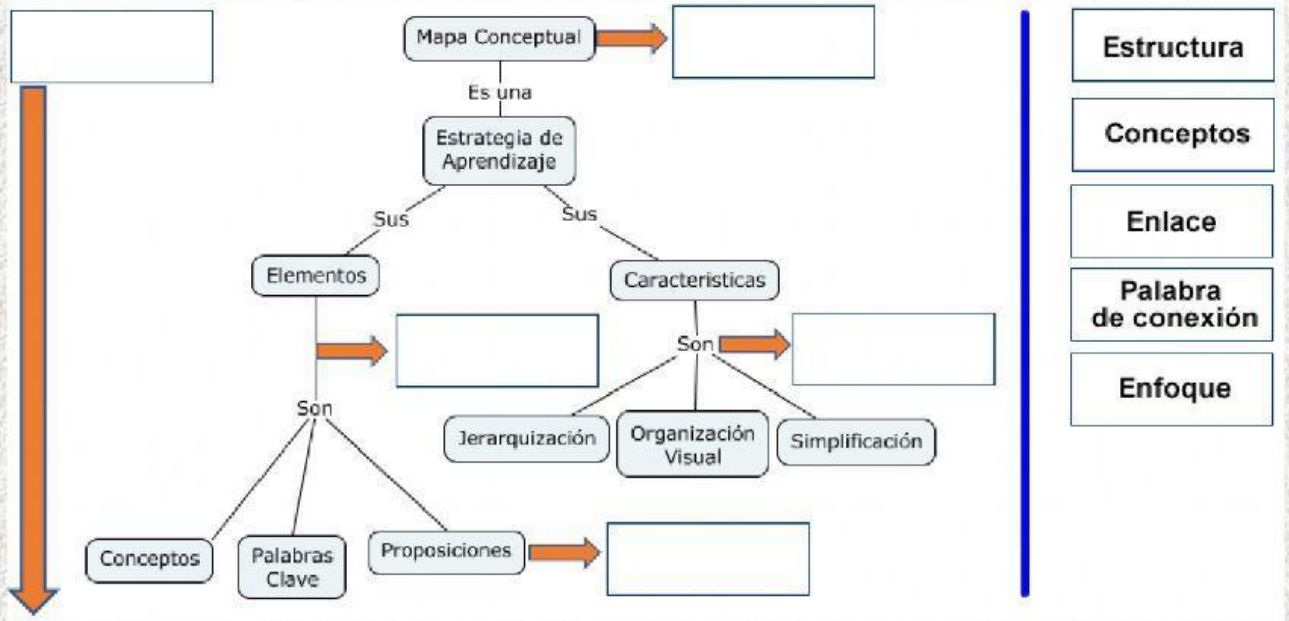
Mapa Conceptual

Es una

Estrategia de Aprendizaje

Sus

Sus

Elementos

Caracteristicas

Son

Son

Jerarquización

Organización Visual

Simplificación

Conceptos

Palabras Clave

Proposiciones

Estructura

Conceptos

Enlace

Palabra de conexión

Enfoque